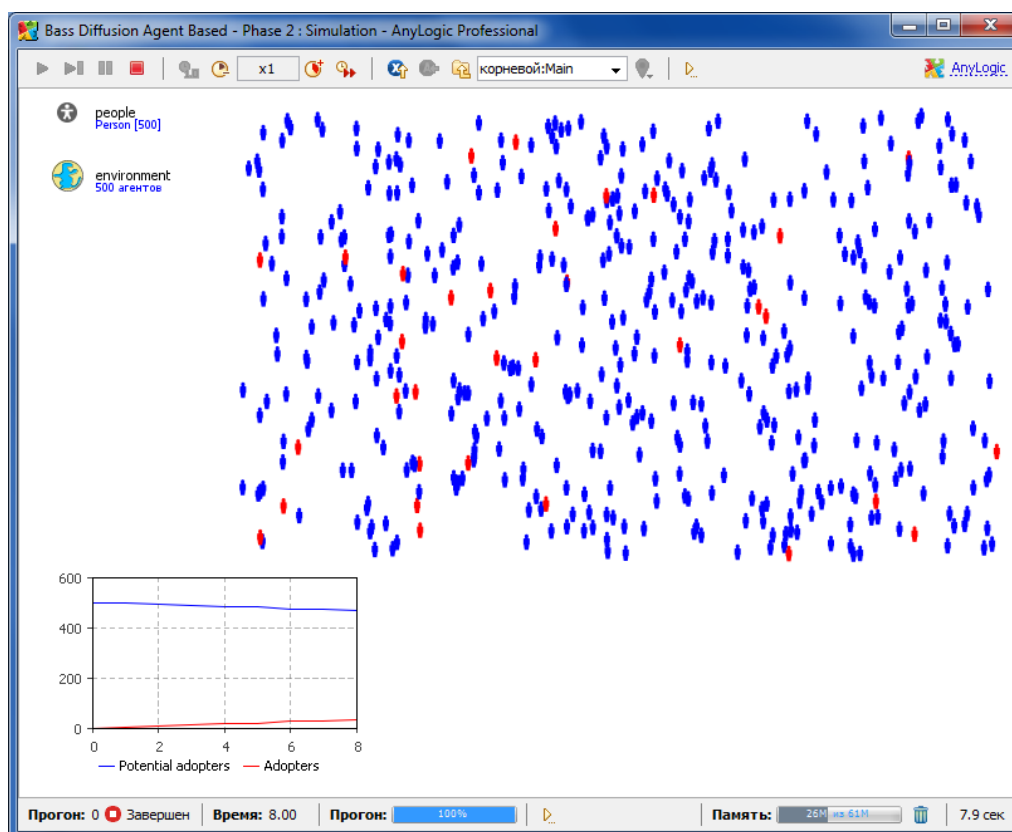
Bass Diffusion Agent Based - Phase 2 : Simulation - AnyLogic Professional

x1 корневой:Main AnyLogic

people
Person [500]

environment
500 агентов

600
400
200
0
0 2 4 6 8

Potential adopters Adopters

Прогон: 0 Завершен Время: 8.00 Прогон: 100% Память: 26M из 61M 7.9 сек